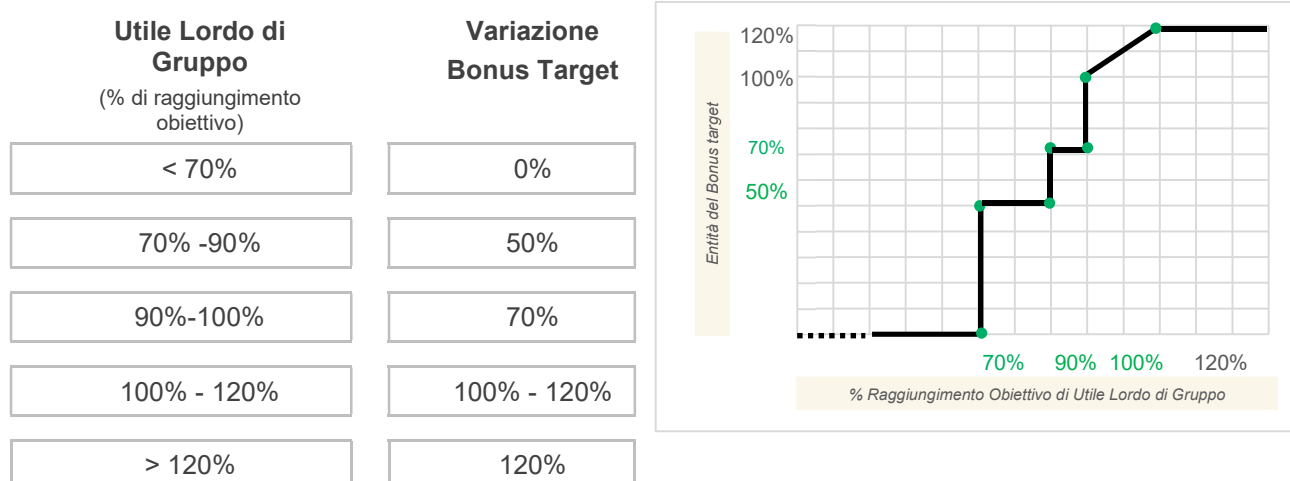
| Utile Lordo di Gruppo (% di raggiungimento obiettivo) | Variazione Bonus Target |
|---|---|
| < 70% | 0% |
| 70% -90% | 50% |
| 90%-100% | 70% |
| 100% - 120% | 100% - 120% |
| > 120% | 120% |

Entità del Bonus target

120%
100%
70%
50%

70% 90% 100% 120%

% Raggiungimento Obiettivo di Utile Lordo di Gruppo